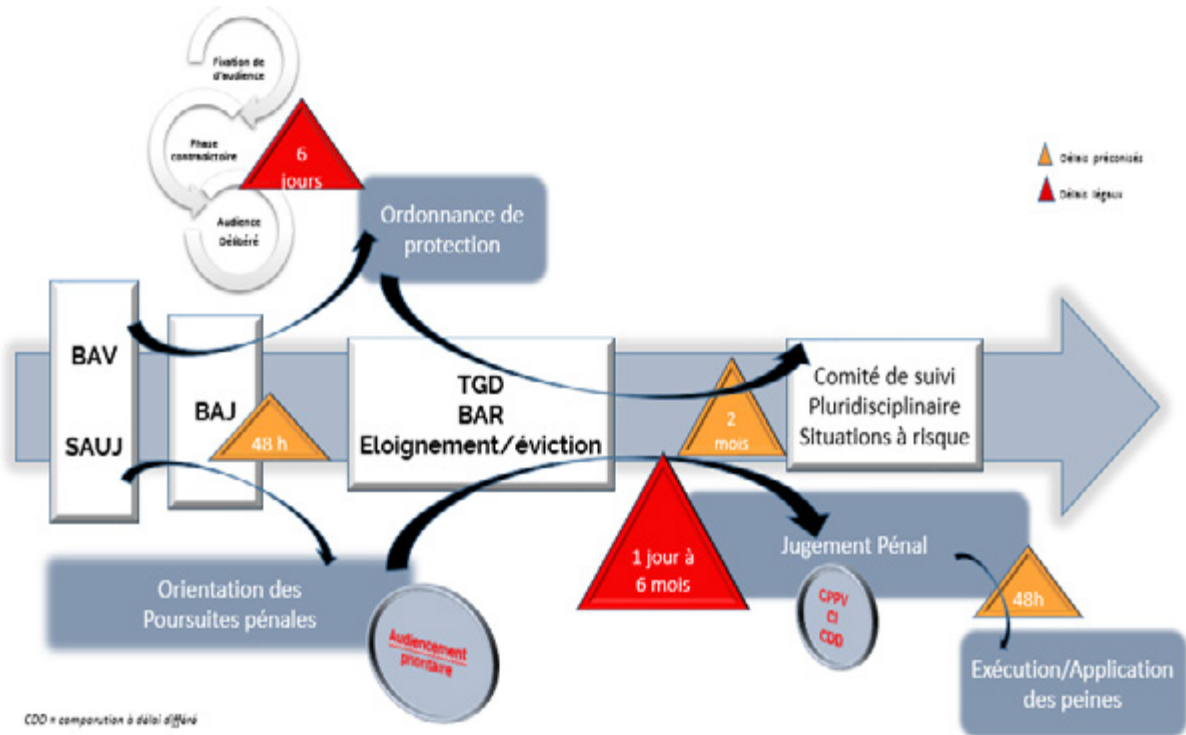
Fixation de d'audience

Phase contradictoire

6 jours

Audience Délibéré

Ordonnance de protection

Délais préconisés

Délais légaux

BAV

SAUJ

BAJ

48 h

TGD
BAR
Eloignement/éviction

2 mois

Comité de suivi Pluridisciplinaire Situations à risque

1 jour à 6 mois

Jugement Pénal

CPPV
CI
CDD

48h

Orientation des Poursuites pénales

Audiencement prioritaire

Exécution/Application des peines

CDD = comparution à délai différé